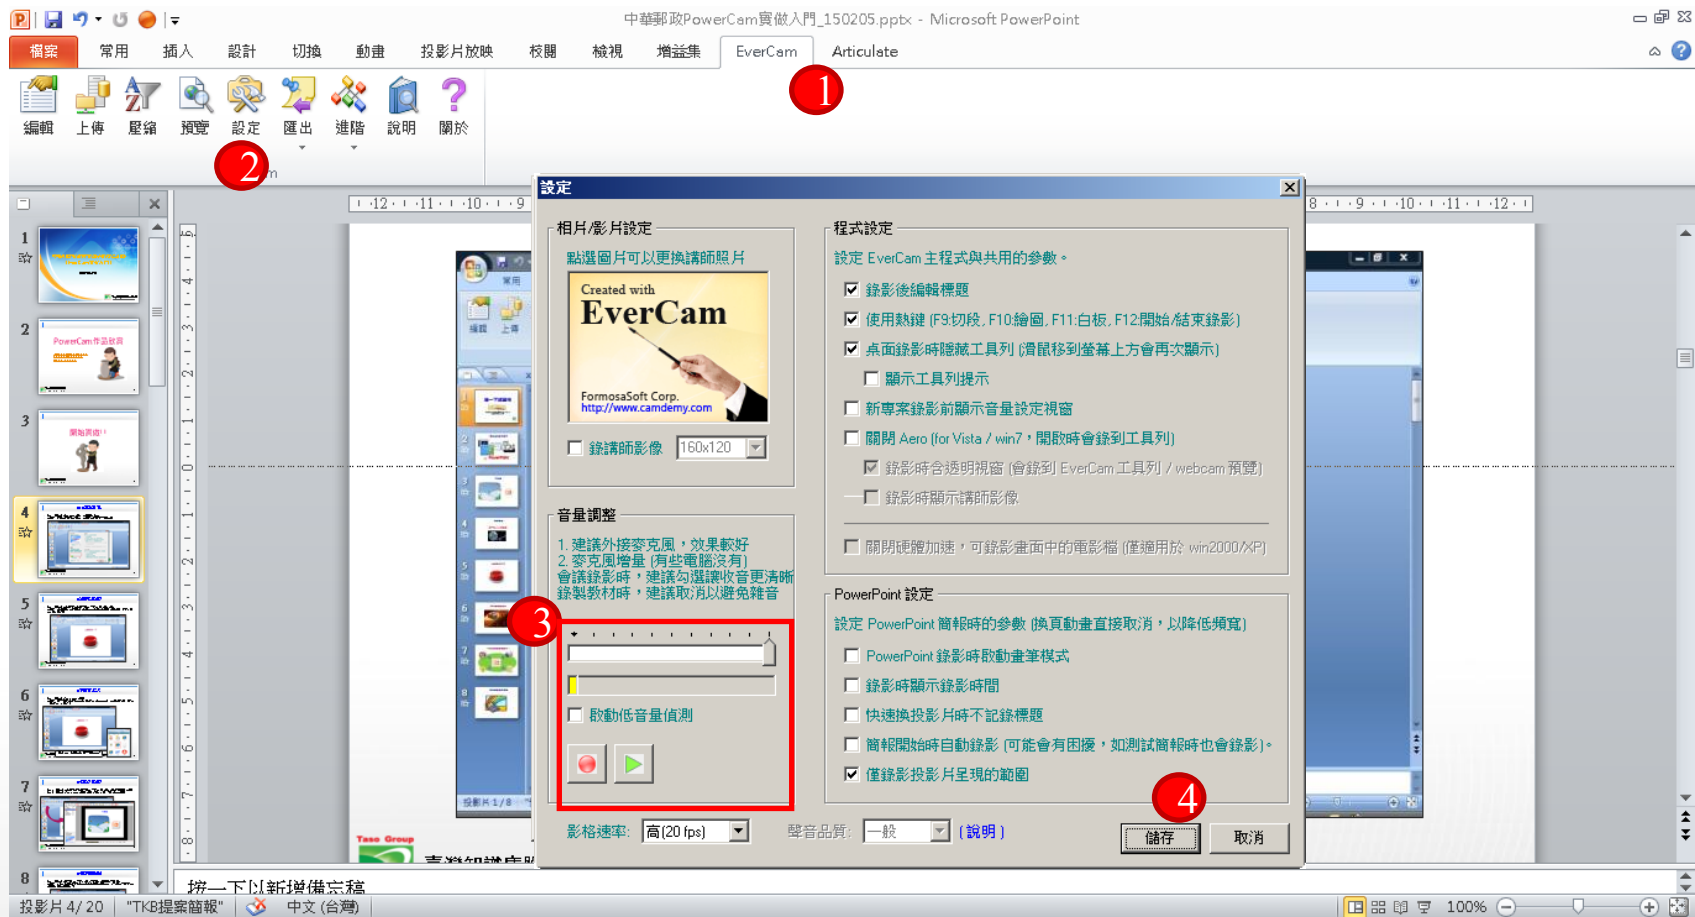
中華郵政PowerCam實做入門_150205.pptx - Microsoft PowerPoint

檔案 常用 插入 設計 切換 動畫 投影片放映 校閱 檢視 增益集 EverCam Articulate

1

編輯 上傳 壓縮 預覽 設定 匯出 進階 說明 關於

2

設定

相片/影片設定
點選圖片可以更換講師照片
Created with
EverCam
FormosaSoft Corp.
http://www.camdemy.com
錄講師影像 160x120

音量調整
1. 建議外接麥克風，效果較好
2. 麥克風增量 (有些電腦沒有)
會議錄影時，建議勾選讓收音更清晰
錄製教材時，建議取消以避免雜音

3

啟動低音量偵測

程式設定
設定 EverCam 主程式與共用的參數。
錄影後編輯標題
使用熱鍵 (F9:切段, F10:繪圖, F11:白板, F12開始/結束錄影)
桌面錄影時隱藏工具列 (滑鼠移到螢幕上方會再次顯示)
顯示工具列提示
新專案錄影前顯示音量設定視窗
關閉 Aero (for Vista / win7，開啟時會錄到工具列)
錄影時含透明視窗 (會錄到 EverCam 工具列 / webcam 預覽)
錄影時顯示講師影像
關閉硬體加速，可錄影畫面中的電影檔 (僅適用於 win2000/XP)

PowerPoint 設定
設定 PowerPoint 簡報時的參數 (換頁動畫直接取消，以降低頻寬)
PowerPoint 錄影時啟動畫筆模式
錄影時顯示錄影時間
快速換投影片時不記錄標題
簡報開始時自動錄影 (可能會有困擾，如測試簡報時也會錄影)。
僅錄影投影片呈現的範圍

4

影格速率: 高(20 fps) 聲音品質: 一般 [說明] 儲存 取消

按一下以新增備忘稿

投影片 4 / 20 "TKB提案簡報" 中文 (台灣) 100%